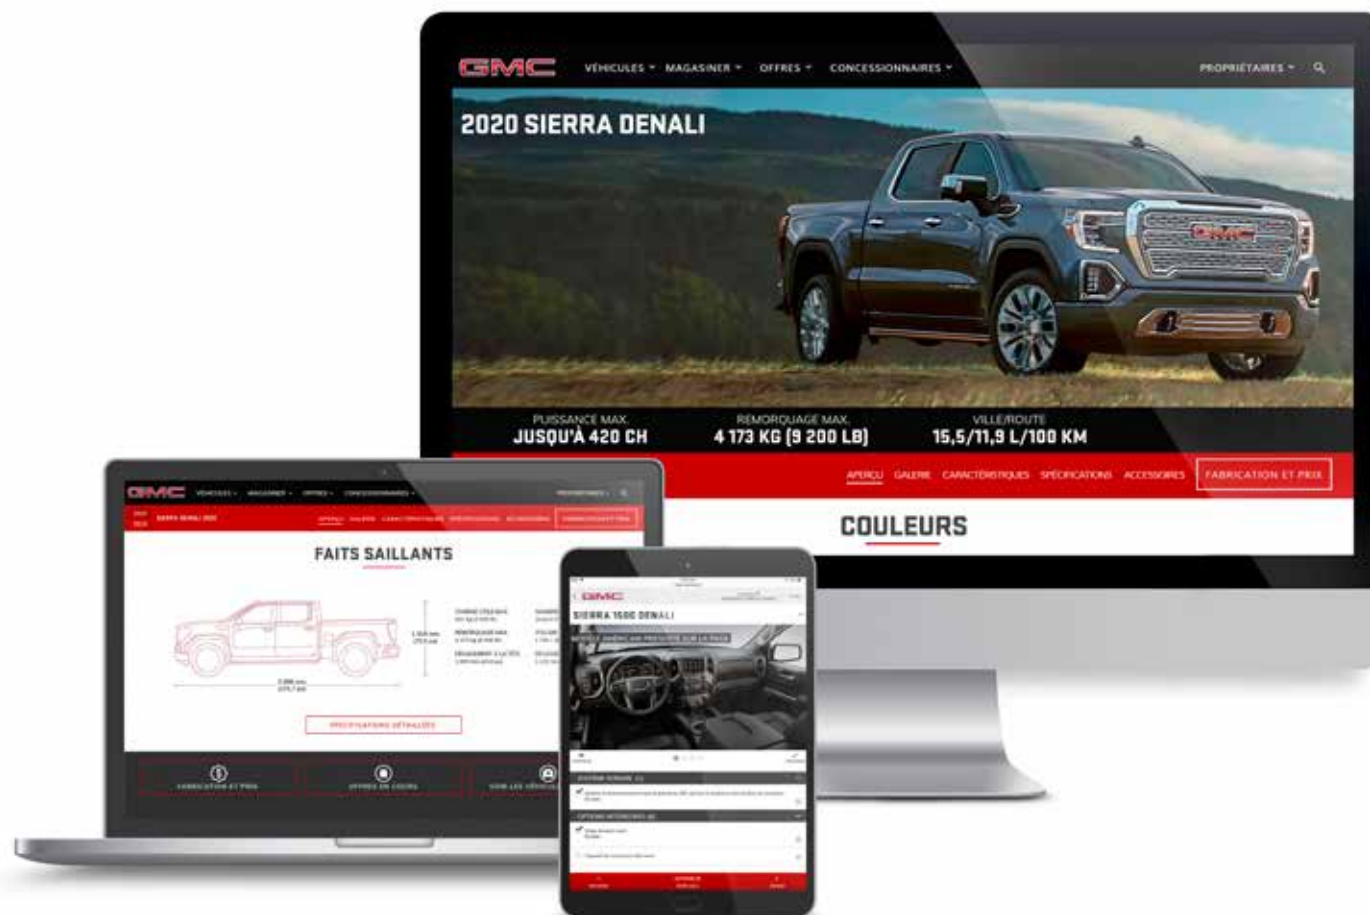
GMC VÉHICULES MAGASINER OFFRES CONCESSIONNAIRES PROPRIÉTAIRES

2020 SIERRA DENALI

PUISSANCE MAX.
JUSQU'À 420 CH

REMORQUAGE MAX.
4 173 KG (9 200 LB)

VILLE/ROUTE
15,5/11,9 L/100 KM

APERÇU GALERIE CARACTÉRISTIQUES SPÉCIFICATIONS ACCESSOIRES FABRICATION ET PRIX

COULEURS

GMC VÉHICULES MAGASINER OFFRES CONCESSIONNAIRES PROPRIÉTAIRES

SIERRA DENALI 2020

APERÇU GALERIE CARACTÉRISTIQUES SPÉCIFICATIONS ACCESSOIRES FABRICATION ET PRIX

FAITS SAILLANTS

SPÉCIFICATIONS DÉTAILLÉES

FABRICATION ET PRIX OFFRES EN COURS VOIR LES VÉHICULES

GMC

SIERRA 1500 DENALI

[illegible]